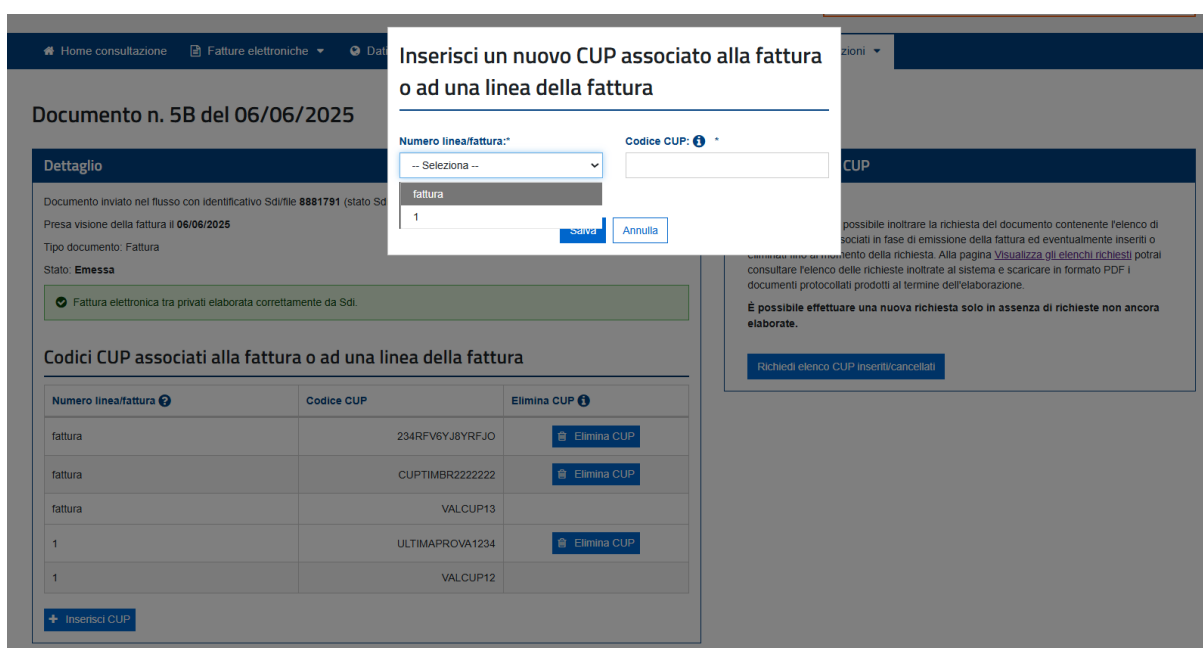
Home consultazione   Fatture elettroniche ▾   Dati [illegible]   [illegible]zioni ▾

Documento n. 5B del 06/06/2025

Dettaglio

Documento inviato nel flusso con identificativo Sdi/file 8881791 (stato Sd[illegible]

Presa visione della fattura il 06/06/2025

Tipo documento: Fattura

Stato: Emessa

Fattura elettronica tra privati elaborata correttamente da Sdi.

Codici CUP associati alla fattura o ad una linea della fattura

| Numero linea/fattura | Codice CUP | Elimina CUP |
|---|---|---|
| fattura | 234RFV6YJ8YRFJO | Elimina CUP |
| fattura | CUPTIMBR2222222 | Elimina CUP |
| fattura | VALCUP13 | |
| 1 | ULTIMAPROVA1234 | Elimina CUP |
| 1 | VALCUP12 | |

Inserisci CUP

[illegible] CUP

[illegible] possibile inoltrare la richiesta del documento contenente l'elenco di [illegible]sociati in fase di emissione della fattura ed eventualmente inseriti o eliminati fino al momento della richiesta. Alla pagina Visualizza gli elenchi richiesti potrai consultare l'elenco delle richieste inoltrate al sistema e scaricare in formato PDF i documenti protocollati prodotti al termine dell'elaborazione.

È possibile effettuare una nuova richiesta solo in assenza di richieste non ancora elaborate.

Richiedi elenco CUP inseriti/cancellati

Inserisci un nuovo CUP associato alla fattura o ad una linea della fattura

Numero linea/fattura:*

-- Seleziona --

fattura

1

Codice CUP: *

Salva   Annulla